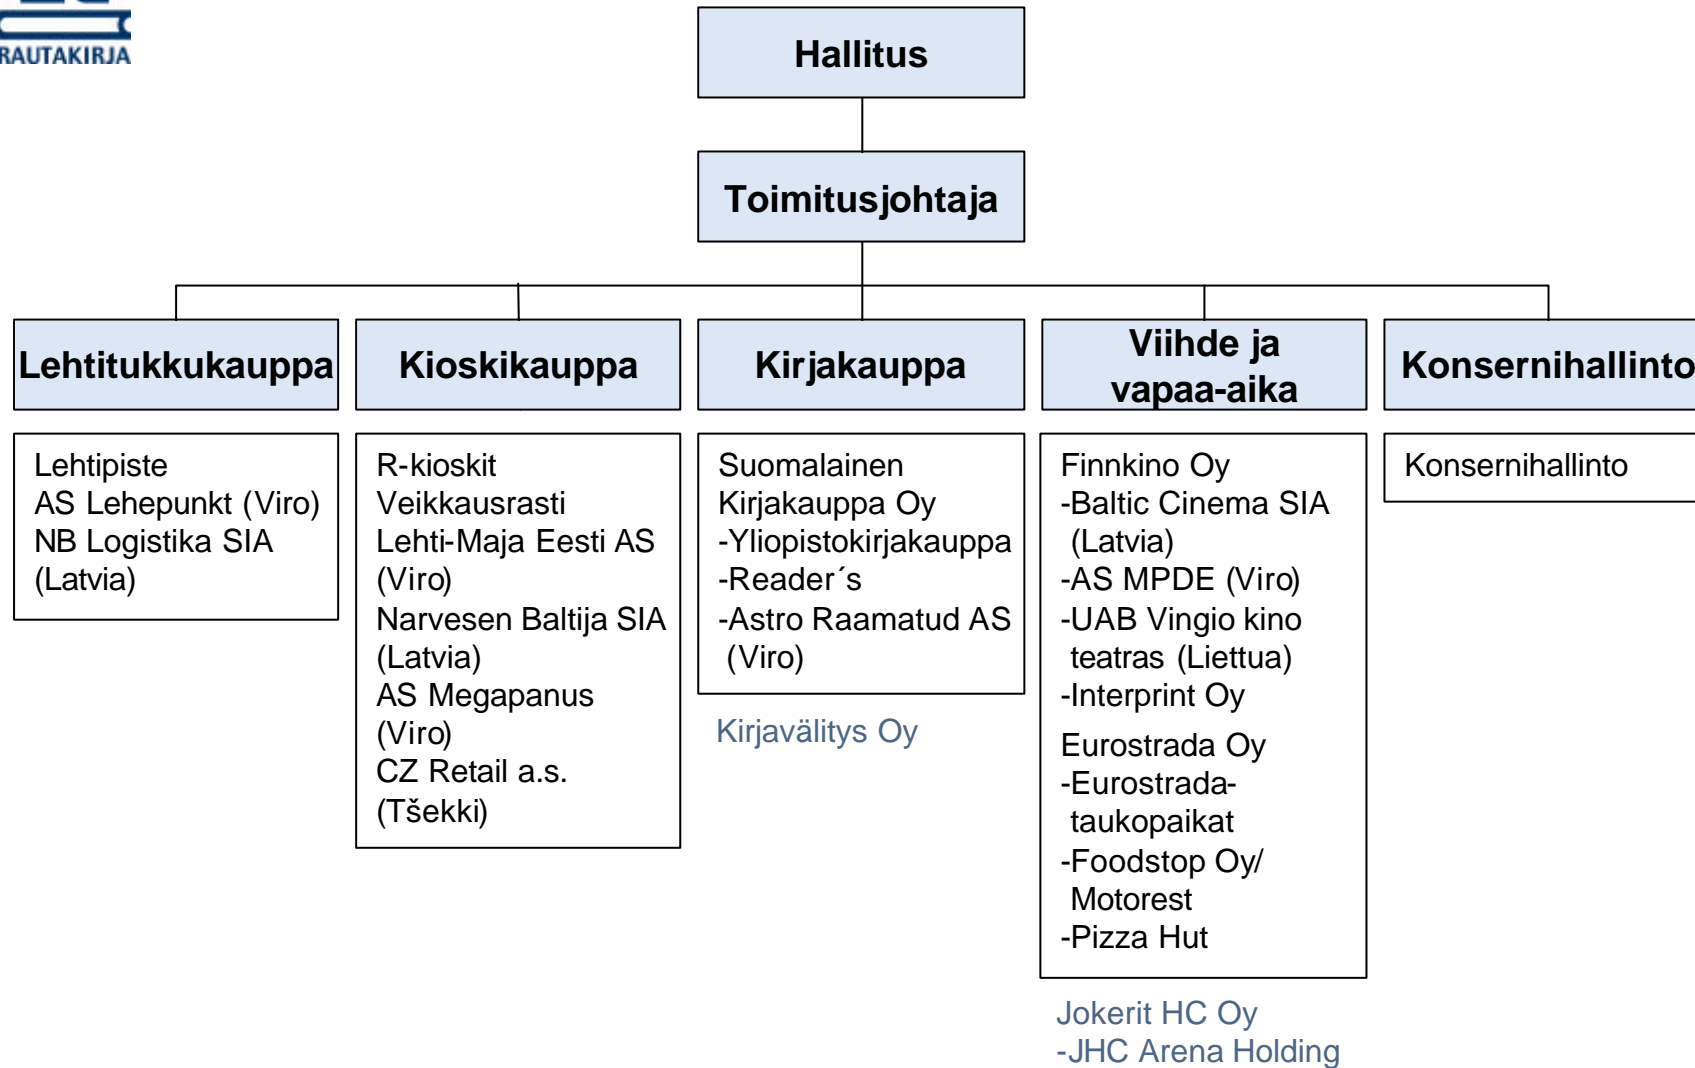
RAUTAKIRJA

Hallitus

Toimitusjohtaja

Lehtitukkukauppa

Kioskikauppa

Kirjakauppa

Viihde ja vapaa-aika

Konsernihallinto

Lehtipiste
AS Lehepunkt (Viro)
NB Logistika SIA (Latvia)

R-kioskit
Veikkausrasti
Lehti-Maja Eesti AS (Viro)
Narvesen Baltija SIA (Latvia)
AS Megapanus (Viro)
CZ Retail a.s. (Tšekki)

Suomalainen Kirjakauppa Oy
-Yliopistokirjakauppa
-Reader´s
-Astro Raamatud AS (Viro)

Kirjavälitys Oy

Finnkino Oy
-Baltic Cinema SIA (Latvia)
-AS MPDE (Viro)
-UAB Vingio kino teatras (Liettua)
-Interprint Oy

Eurostrada Oy
-Eurostrada-taukopaikat
-Foodstop Oy/ Motorest
-Pizza Hut

Jokerit HC Oy
-JHC Arena Holding

Konsernihallinto